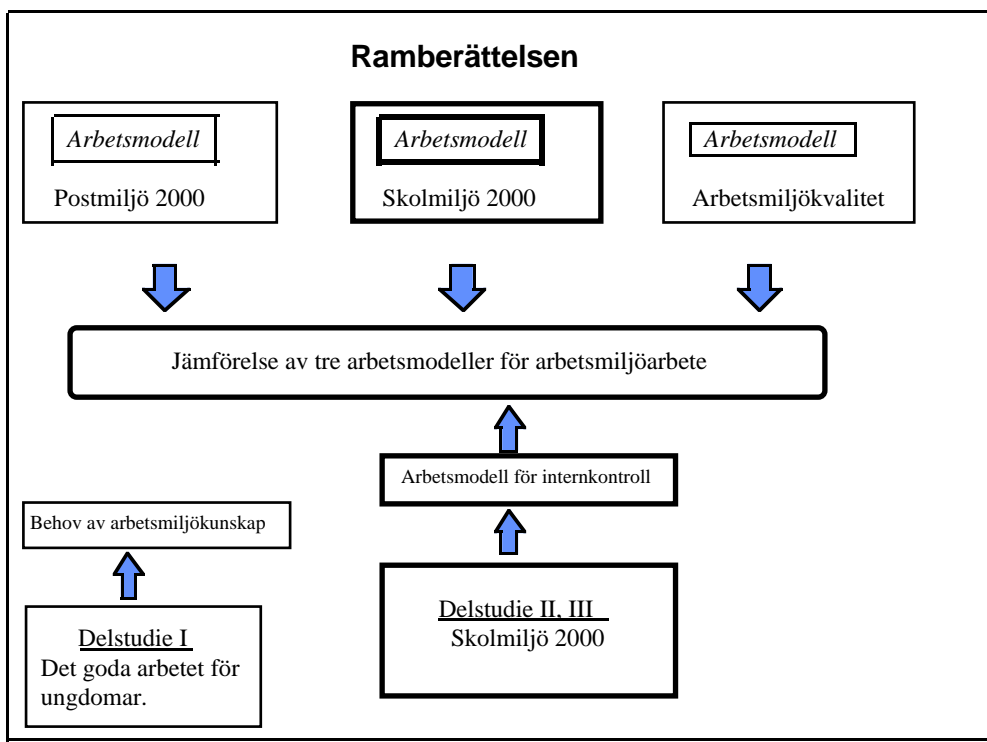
Ramberättelsen

Arbetsmodell

Postmiljö 2000

Arbetsmodell

Skolmiljö 2000

Arbetsmodell

Arbetsmiljökvalitet

Jämförelse av tre arbetsmodeller för arbetsmiljöarbete

Arbetsmodell för internkontroll

Behov av arbetsmiljökunskap

Delstudie I
Det goda arbetet för ungdomar.

Delstudie II, III
Skolmiljö 2000